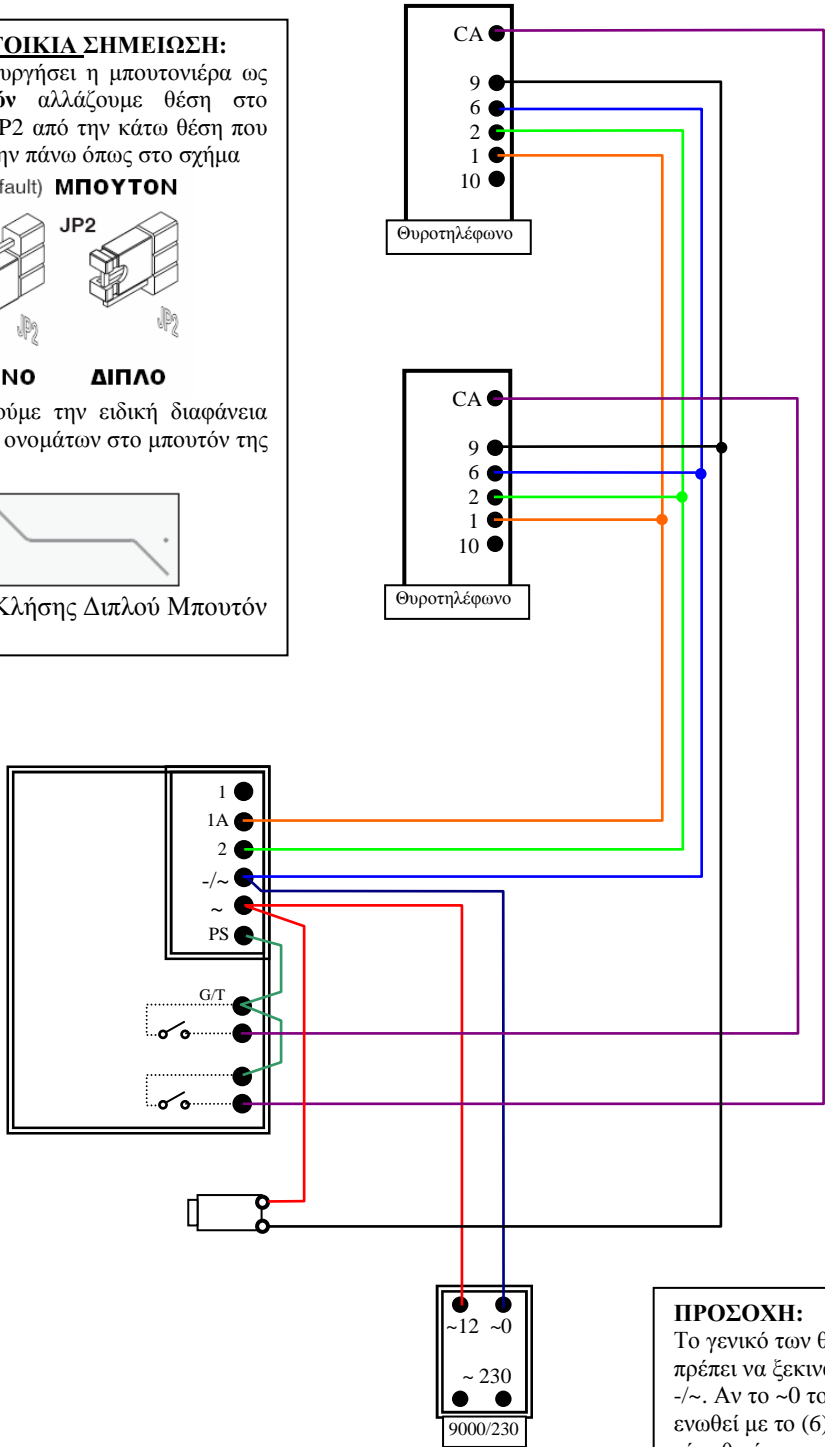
ΤΟΙΚΙΑ ΣΗΜΕΙΩΣΗ:
υργήσει η μπουτονιέρα ως όν αλλάζουμε θέση στο P2 από την κάτω θέση που ην πάνω όπως στο σχήμα

fault) ΜΠΟΥΤΟΝ

JP2

JP2

JP2

ΝΟ ΔΙΠΛΟ

ούμε την ειδική διαφάνεια ονομάτων στο μπουτόν της

Κλήσης Διπλού Μπουτόν

CA
9
6
2
1
10
Θυροτηλέφωνο

CA
9
6
2
1
10
Θυροτηλέφωνο

1
1A
2
-/~
~
PS
G/T

~12 ~0
~ 230
9000/230

ΠΡΟΣΟΧΗ:
Το γενικό των θ πρέπει να ξεκινο -/~. Αν το ~0 το ενωθεί με το (6) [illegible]